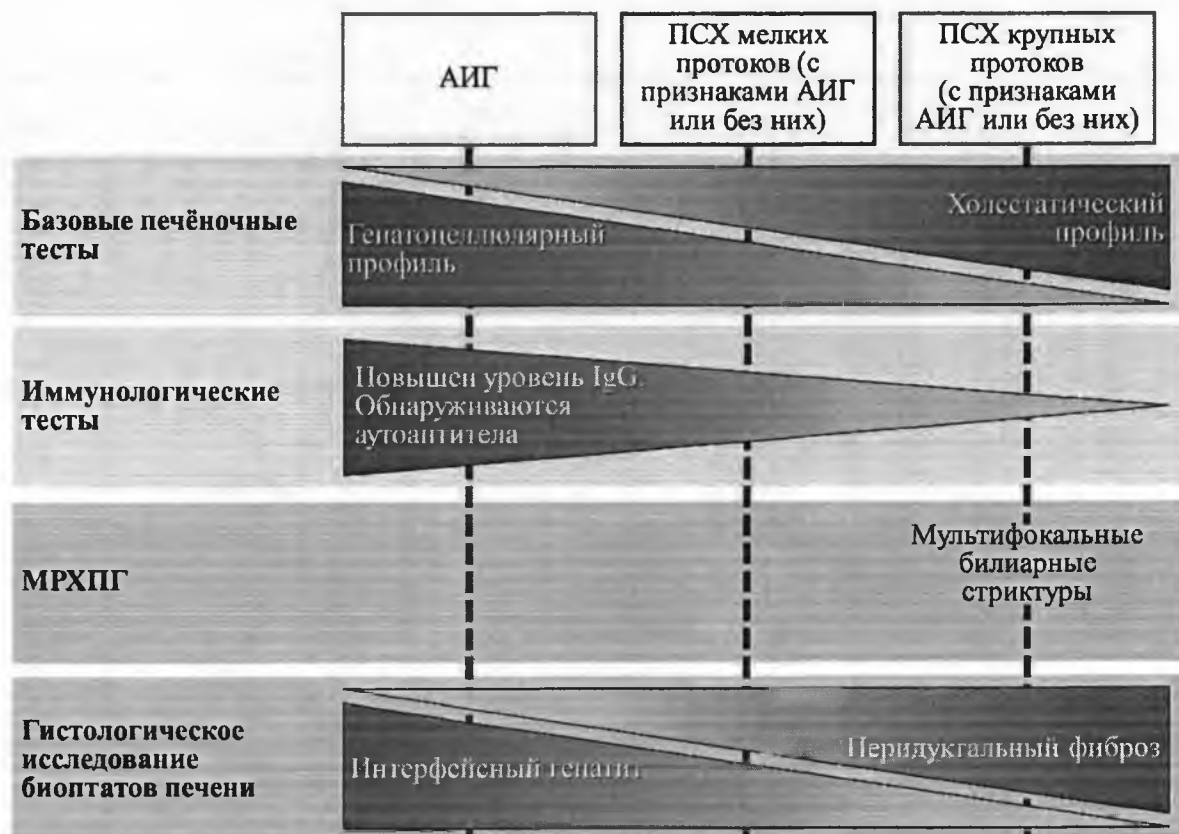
АИГ

ПСХ мелких протоков (с признаками АИГ или без них)

ПСХ крупных протоков (с признаками АИГ или без них)

Базовые печёночные тесты

Гепатоцеллюлярный профиль

Холестатический профиль

Иммунологические тесты

Повышен уровень IgG. Обнаруживаются аутоантитела

МРХПГ

Мультифокальные билиарные стриктуры

Гистологическое исследование биоптатов печени

Интерфейсный гепатит

Перидуктальный фиброз